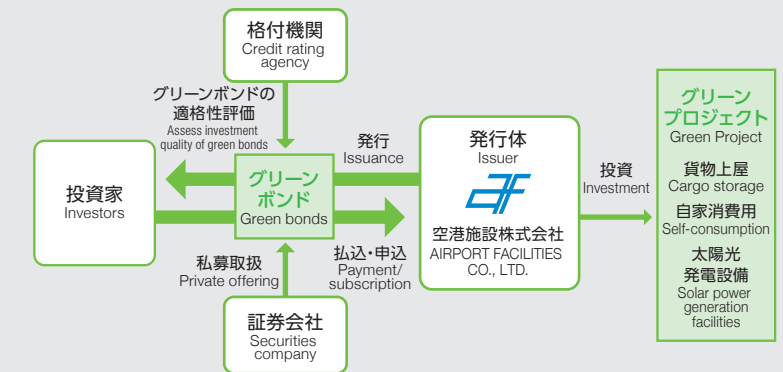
格付機関
Credit rating agency

グリーンボンドの適格性評価
Assess investment quality of green bonds

投資家
Investors

グリーンボンド
Green bonds

発行
Issuance

払込・申込
Payment/ subscription

私募取扱
Private offering

証券会社
Securities company

発行体
Issuer

空港施設株式会社
AIRPORT FACILITIES CO., LTD.

投資
Investment

グリーンプロジェクト
Green Project

貨物上屋
Cargo storage

自家消費用
Self-consumption

太陽光発電設備
Solar power generation facilities